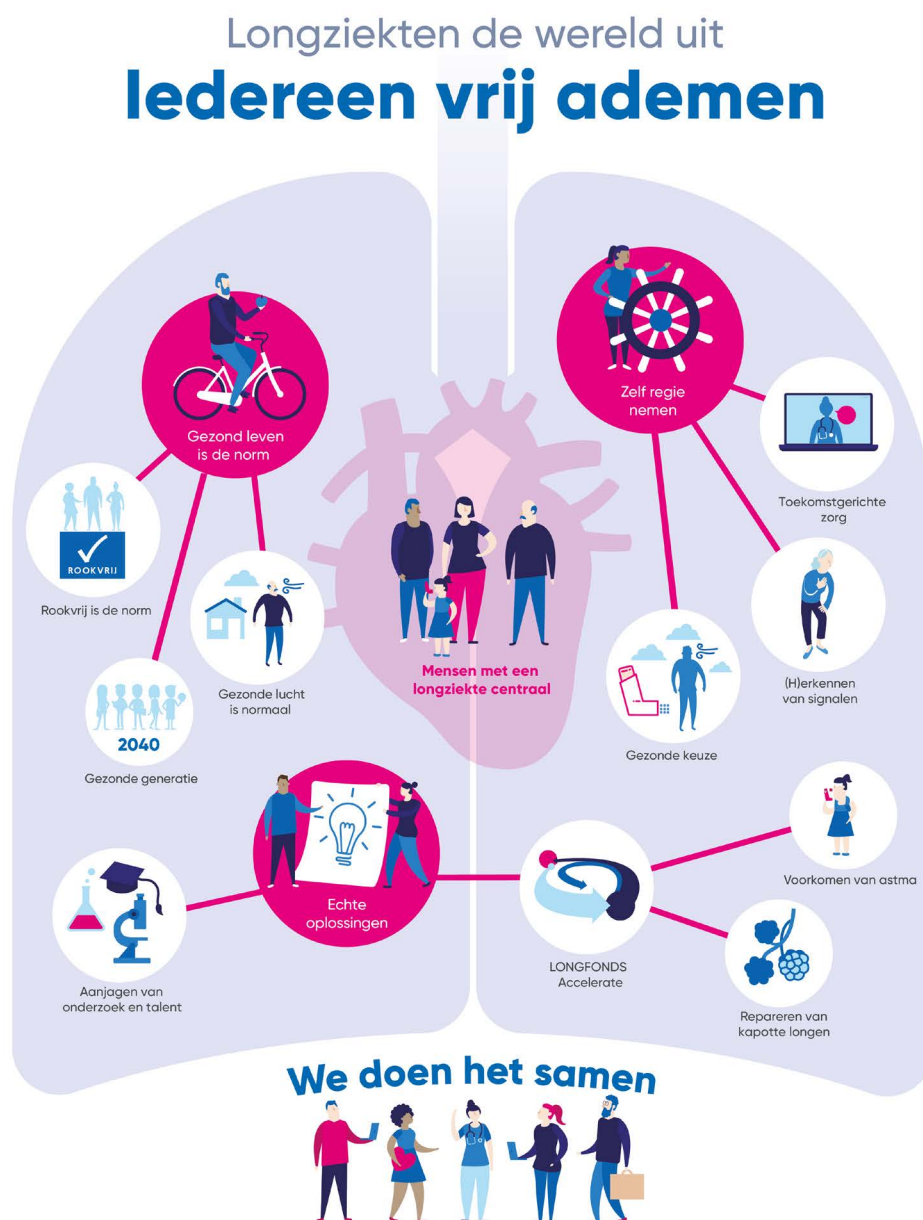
Longziekten de wereld uit

Iedereen vrij ademen

Gezond leven is de norm

ROOKVRIJ

Rookvrij is de norm

Gezonde lucht is normaal

2040

Gezonde generatie

Zelf regie nemen

Toekomstgerichte zorg

(H)erkennen van signalen

Gezonde keuze

Mensen met een longziekte centraal

Echte oplossingen

Aanjagen van onderzoek en talent

LONGFONDS Accelerate

Voorkomen van astma

Repareren van kapotte longen

We doen het samen